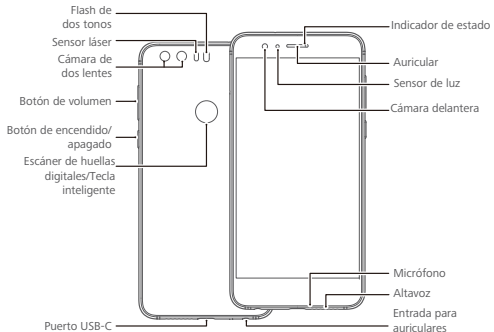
Flash de dos tonos
Sensor láser
Cámara de dos lentes
Botón de volumen
Botón de encendido/ apagado
Escáner de huellas digitales/Tecla inteligente
Puerto USB-C
Indicador de estado
Auricular
Sensor de luz
Cámara delantera
Micrófono
Altavoz
Entrada para auriculares